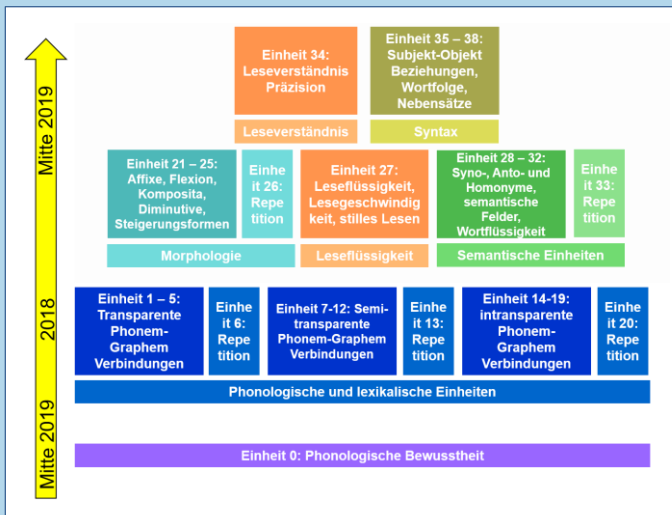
Mitte 2019

2018

Mitte 2019

Einheit 34: Leseverständnis Präzision

Einheit 35 – 38: Subjekt-Objekt Beziehungen, Wortfolge, Nebensätze

Leseverständnis

Syntax

Einheit 21 – 25: Affixe, Flexion, Komposita, Diminutive, Steigerungsformen

Einheit 26: Repetition

Einheit 27: Leseflüssigkeit, Lesegeschwindigkeit, stilles Lesen

Einheit 28 – 32: Syno-, Anto- und Homonyme, semantische Felder, Wortflüssigkeit

Einheit 33: Repetition

Morphologie

Leseflüssigkeit

Semantische Einheiten

Einheit 1 – 5: Transparente Phonem-Graphem Verbindungen

Einheit 6: Repetition

Einheit 7-12: Semi-transparente Phonem-Graphem Verbindungen

Einheit 13: Repetition

Einheit 14-19: intransparente Phonem-Graphem Verbindungen

Einheit 20: Repetition

Phonologische und lexikalische Einheiten

Einheit 0: Phonologische Bewusstheit